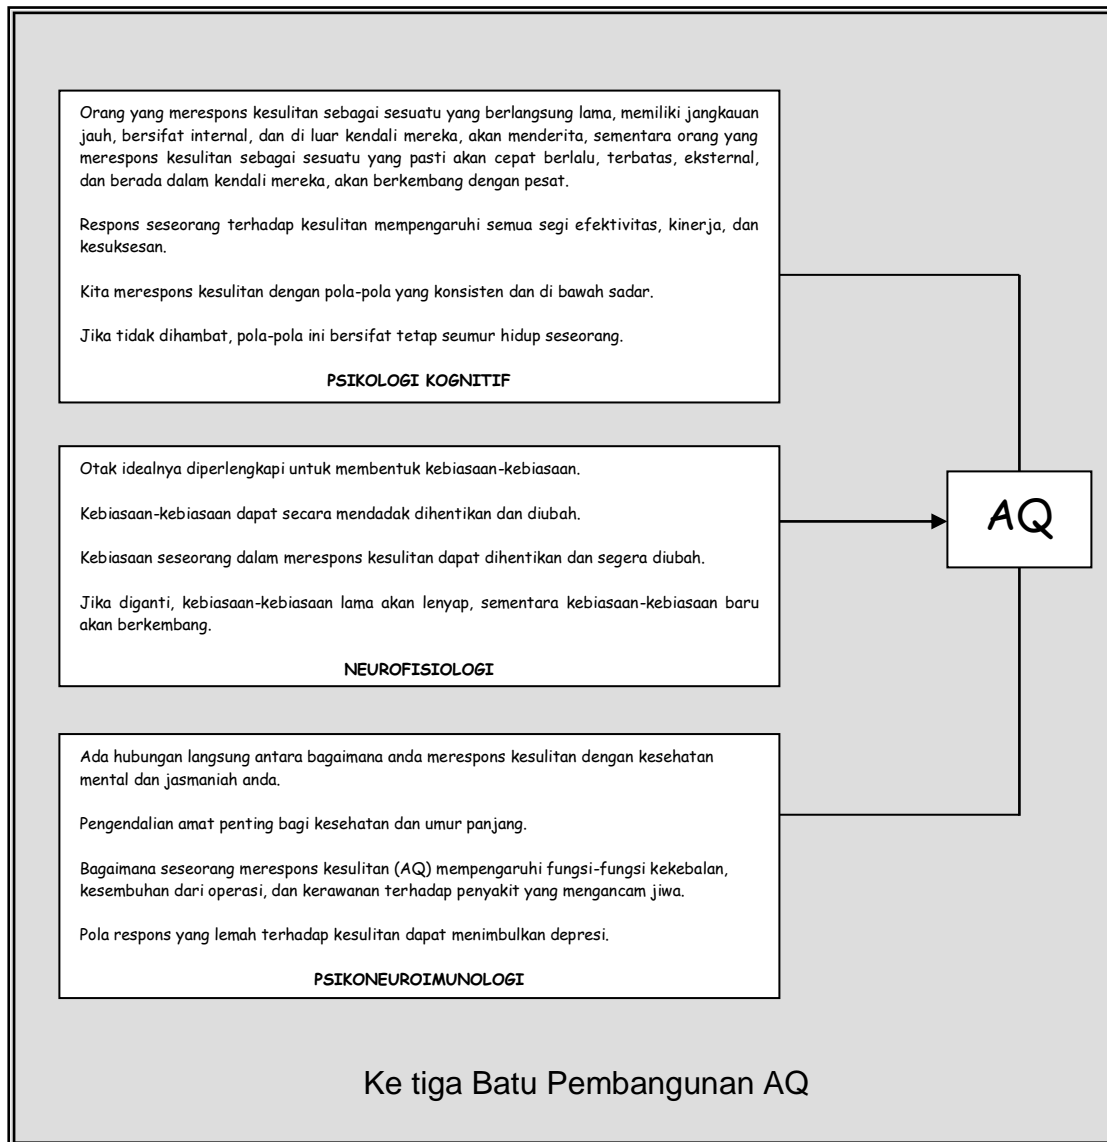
Orang yang merespons kesulitan sebagai sesuatu yang berlangsung lama, memiliki jangkauan jauh, bersifat internal, dan di luar kendali mereka, akan menderita, sementara orang yang merespons kesulitan sebagai sesuatu yang pasti akan cepat berlalu, terbatas, eksternal, dan berada dalam kendali mereka, akan berkembang dengan pesat.

Respons seseorang terhadap kesulitan mempengaruhi semua segi efektivitas, kinerja, dan kesuksesan.

Kita merespons kesulitan dengan pola-pola yang konsisten dan di bawah sadar.

Jika tidak dihambat, pola-pola ini bersifat tetap seumur hidup seseorang.

PSIKOLOGI KOGNITIF

Otak idealnya diperlengkapi untuk membentuk kebiasaan-kebiasaan.

Kebiasaan-kebiasaan dapat secara mendadak dihentikan dan diubah.

Kebiasaan seseorang dalam merespons kesulitan dapat dihentikan dan segera diubah.

Jika diganti, kebiasaan-kebiasaan lama akan lenyap, sementara kebiasaan-kebiasaan baru akan berkembang.

NEUROFISIOLOGI

AQ

Ada hubungan langsung antara bagaimana anda merespons kesulitan dengan kesehatan mental dan jasmaniah anda.

Pengendalian amat penting bagi kesehatan dan umur panjang.

Bagaimana seseorang merespons kesulitan (AQ) mempengaruhi fungsi-fungsi kekebalan, kesembuhan dari operasi, dan kerawanan terhadap penyakit yang mengancam jiwa.

Pola respons yang lemah terhadap kesulitan dapat menimbulkan depresi.

PSIKONEUROIMUNOLOGI

Ke tiga Batu Pembangunan AQ